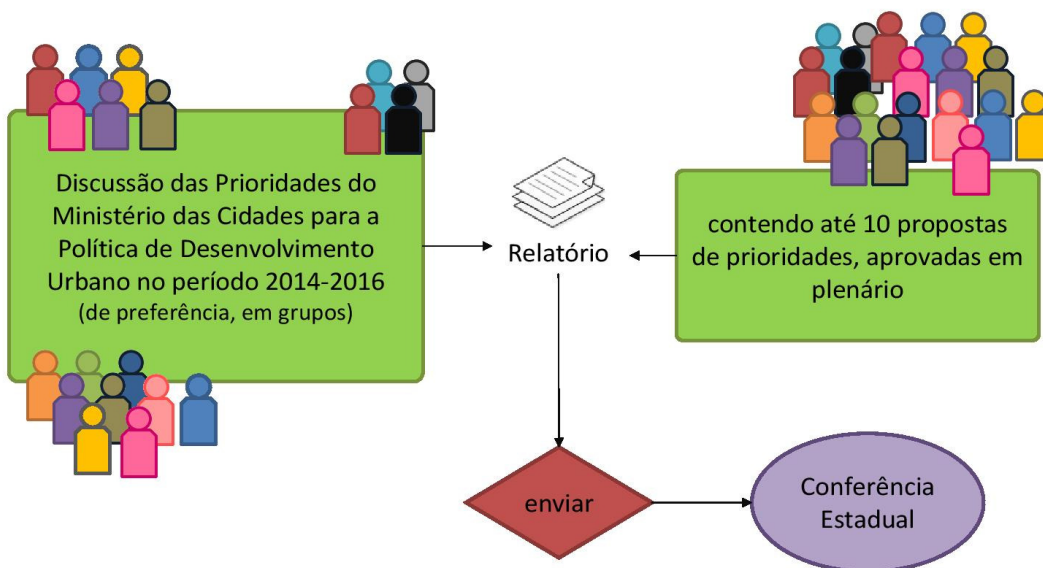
Discussão das Prioridades do Ministério das Cidades para a Política de Desenvolvimento Urbano no período 2014-2016
(de preferência, em grupos)

Relatório

contendo até 10 propostas de prioridades, aprovadas em plenário

enviar

Conferência Estadual